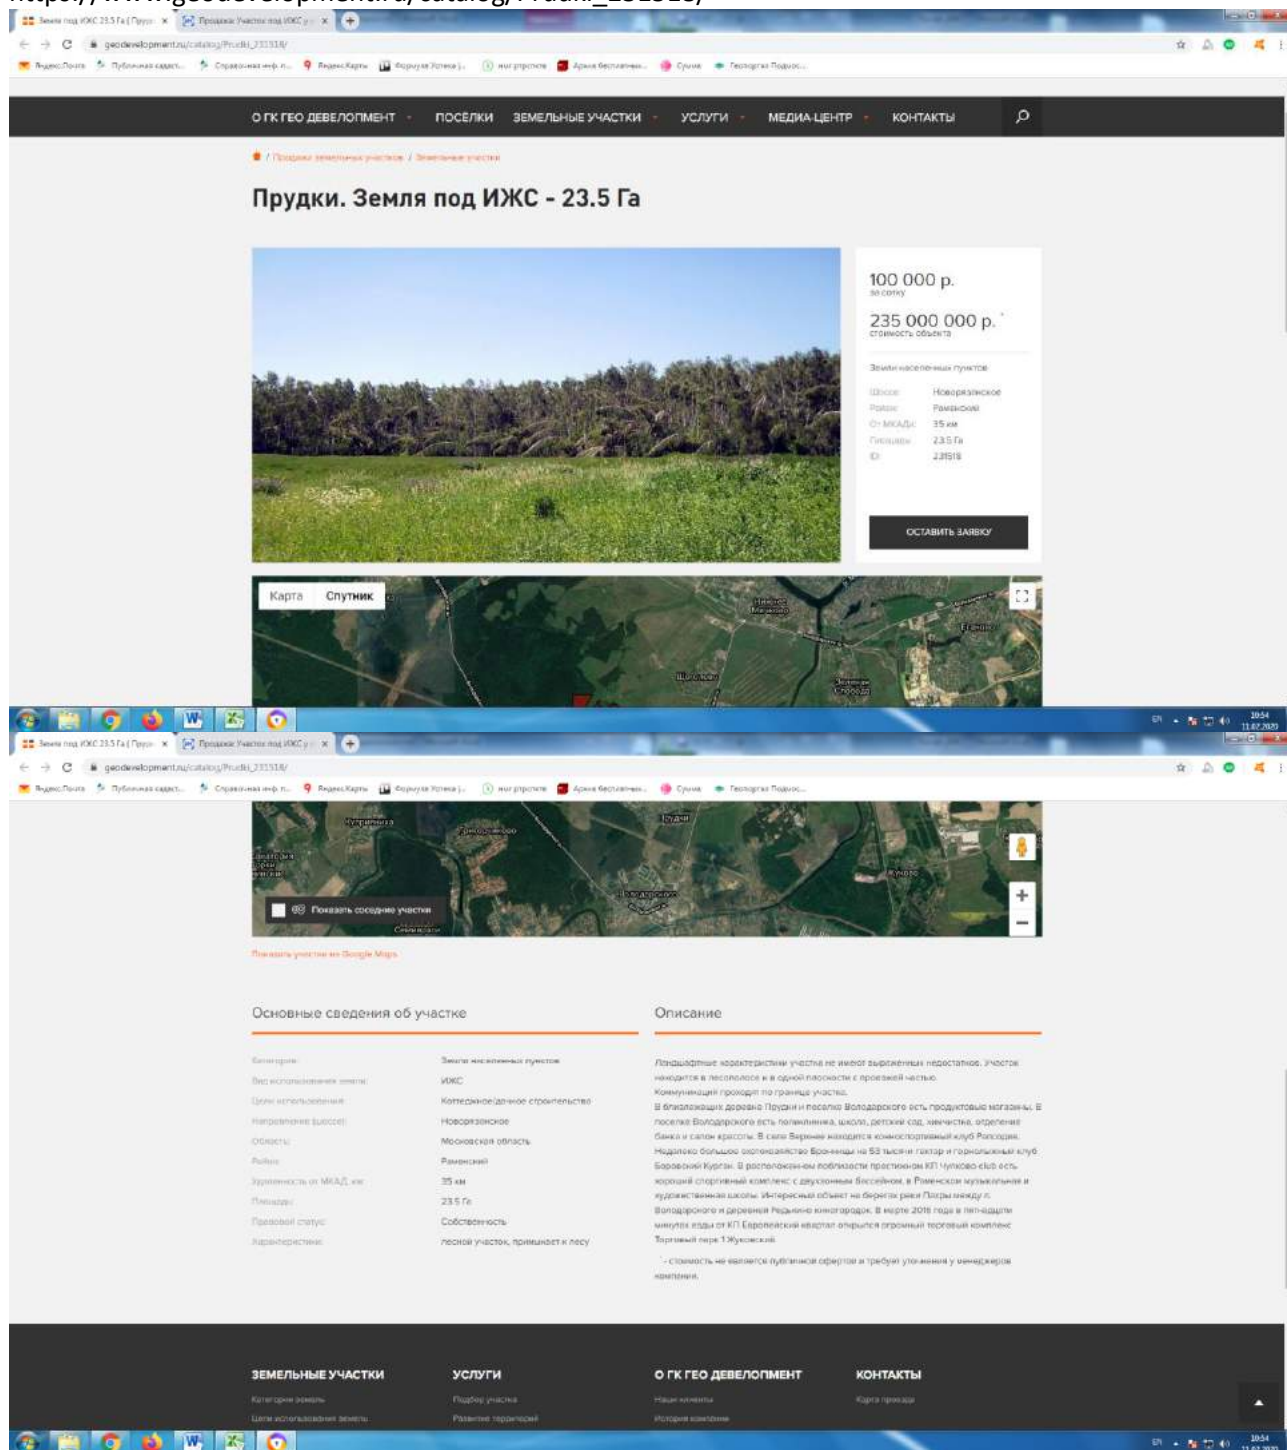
https://www.geodevelopment.ru/catalog/Prudki_231518/

Земля под ИЖС 23.5 Га | Пруд... ×
Продажа: Участок под ИЖС у... ×

geodevelopment.ru/catalog/Prudki_231518/

Яндекс.Почта · Публичная кадаст... · Справочная инф-н... · Яндекс.Карты · Форум ... · Архив бесплатных... · Супик · Геопортал Подмос...

О ГК ГЕО ДЕВЕЛОПМЕНТ · ПОСЁЛКИ · ЗЕМЕЛЬНЫЕ УЧАСТКИ · УСЛУГИ · МЕДИА-ЦЕНТР · КОНТАКТЫ

/ Продажа земельных участков / Земельные участки

Прудки. Земля под ИЖС - 23.5 Га

100 000 р.
за сотку
235 000 000 р. *
стоимость объекта

Земли населенных пунктов

| Шоссе: | Новорязанское |
|---|---|
| Район: | Раменский |
| От МКАД: | 35 км |
| Площадь: | 23.5 Га |
| ID: | 231518 |

ОСТАВИТЬ ЗАЯВКУ

Карта · Спутник

Показать соседние участки

Показать участок на Google Maps

Основные сведения об участке

| Категория: | Земли населенных пунктов |
|---|---|
| Вид использования земли: | ИЖС |
| Цели использования: | Коттеджное/дачное строительство |
| Направление (шоссе): | Новорязанское |
| Область: | Московская область |
| Район: | Раменский |
| Удаленность от МКАД, км: | 35 км |
| Площадь: | 23.5 Га |
| Правовой статус: | Собственность |
| Характеристики: | лесной участок, примыкает к лесу |

Описание

Ландшафтные характеристики участка не имеют выраженных недостатков. Участок находится в лесополосе и в одной плоскости с проезжей частью.
Коммуникации проходят по границе участка.
В близлежащих деревне Прудки и поселке Володарского есть продуктовые магазины. В поселке Володарского есть поликлиника, школа, детский сад, химчистка, отделение банка и салон красоты. В селе Верхнее находится конноспортивный клуб Ропсодия. Недалеко большое охотхозяйство Бронницы на 53 тысячи гектар и горнолыжный клуб Боровский Курган. В расположенном поблизости престижном КП Чулково club есть хороший спортивный комплекс с двухэтажным бассейном, в Раменском музыкальная и художественная школы. Интересный объект на берегах реки Пахры между п. Володарского и деревней Редькино кинегородок. В марте 2016 года в пятнадцати минутах езды от КП Европейский квартал открылся огромный торговый комплекс Торговый парк 1 Жуковский.

* - стоимость не является публичной офертой и требует уточнения у менеджеров компании.

ЗЕМЕЛЬНЫЕ УЧАСТКИ
Категории земель
Цели использования земель

УСЛУГИ
Подбор участка
Развитие территорий

О ГК ГЕО ДЕВЕЛОПМЕНТ
Наши клиенты
История компании

КОНТАКТЫ
Карта проезда

10:54
11.07.2020